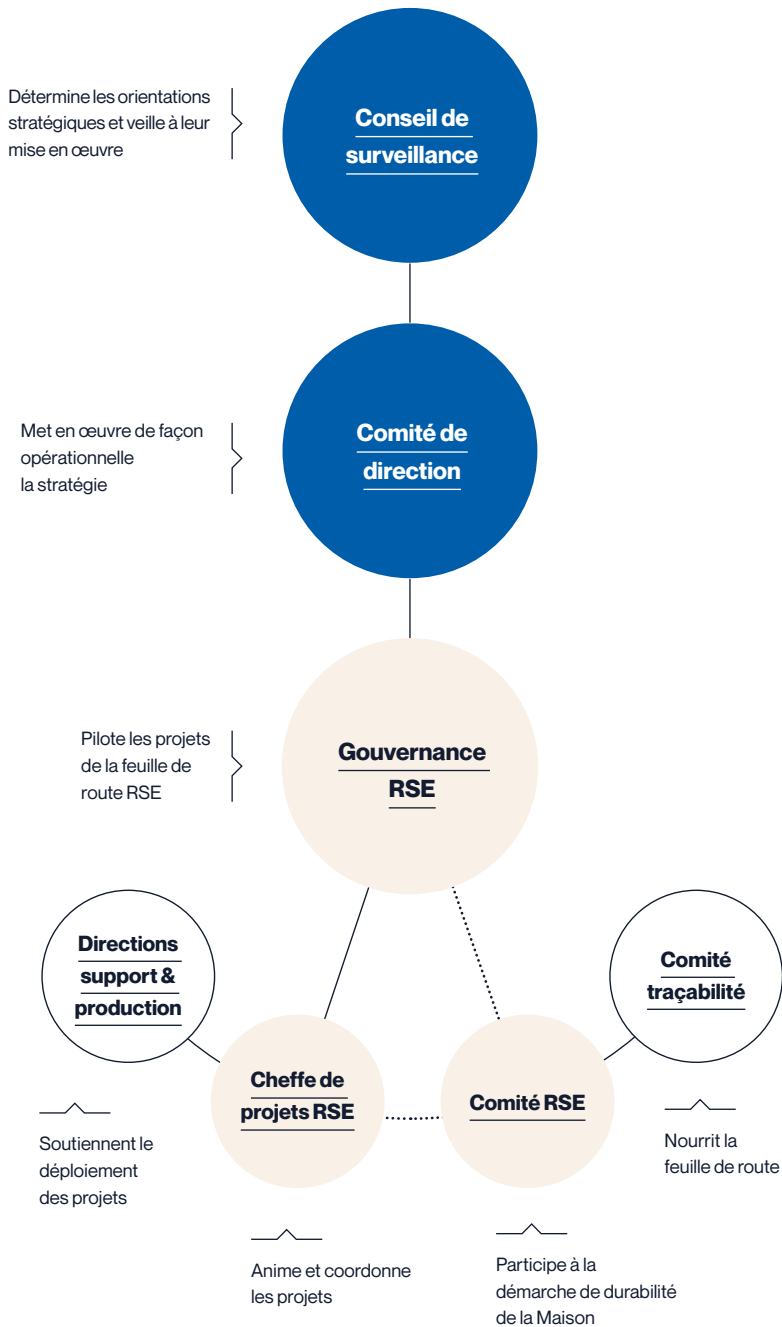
Détermine les orientations stratégiques et veille à leur mise en œuvre

Conseil de surveillance

Met en œuvre de façon opérationnelle la stratégie

Comité de direction

Pilote les projets de la feuille de route RSE

Gouvernance RSE

Directions support & production

Soutiennent le déploiement des projets

Cheffe de projets RSE

Anime et coordonne les projets

Comité RSE

Participe à la démarche de durabilité de la Maison

Comité traçabilité

Nourrit la feuille de route